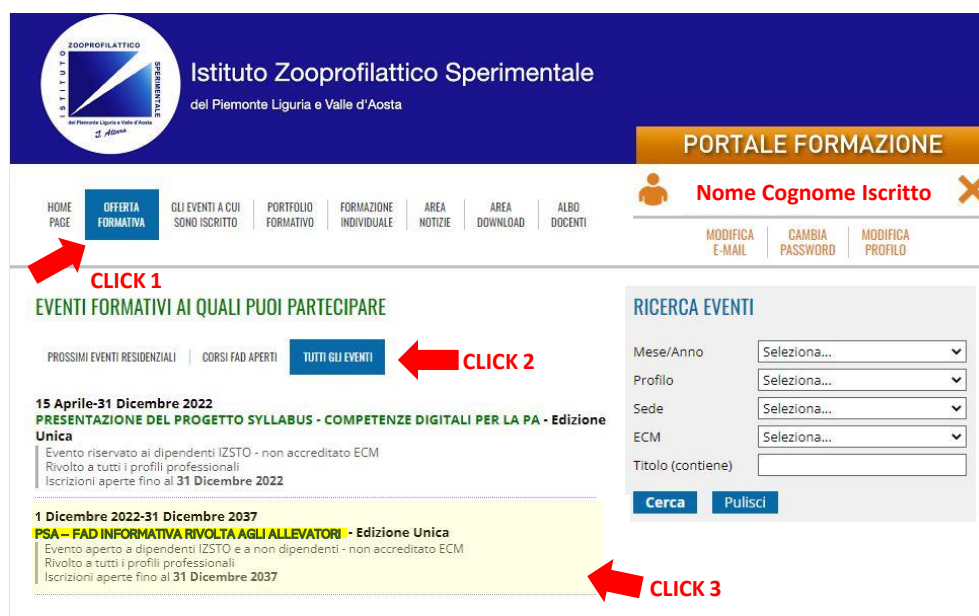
ZOOPROFILATTICO
ISTITUTO
SPERIMENTALE
del Piemonte Liguria e Valle d'Aosta
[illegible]

Istituto Zooprofilattico Sperimentale
del Piemonte Liguria e Valle d'Aosta

PORTALE FORMAZIONE

HOME PAGE | OFFERTA FORMATIVA | GLI EVENTI A CUI SONO ISCRITTO | PORTFOLIO FORMATIVO | FORMAZIONE INDIVIDUALE | AREA NOTIZIE | AREA DOWNLOAD | ALBO DOCENTI

Nome Cognome Iscritto

MODIFICA E-MAIL | CAMBIA PASSWORD | MODIFICA PROFILO

CLICK 1

EVENTI FORMATIVI AI QUALI PUOI PARTECIPARE

PROSSIMI EVENTI RESIDENZIALI | CORSI FAD APERTI | TUTTI GLI EVENTI

CLICK 2

15 Aprile-31 Dicembre 2022
PRESENTAZIONE DEL PROGETTO SYLLABUS - COMPETENZE DIGITALI PER LA PA - Edizione Unica
Evento riservato ai dipendenti IZSTO - non accreditato ECM
Rivolto a tutti i profili professionali
Iscrizioni aperte fino al 31 Dicembre 2022

1 Dicembre 2022-31 Dicembre 2037
PSA – FAD INFORMATIVA RIVOLTA AGLI ALLEVATORI - Edizione Unica
Evento aperto a dipendenti IZSTO e a non dipendenti - non accreditato ECM
Rivolto a tutti i profili professionali
Iscrizioni aperte fino al 31 Dicembre 2037

CLICK 3

RICERCA EVENTI
Mese/Anno Seleziona...
Profilo Seleziona...
Sede Seleziona...
ECM Seleziona...
Titolo (contiene)
Cerca Pulisci